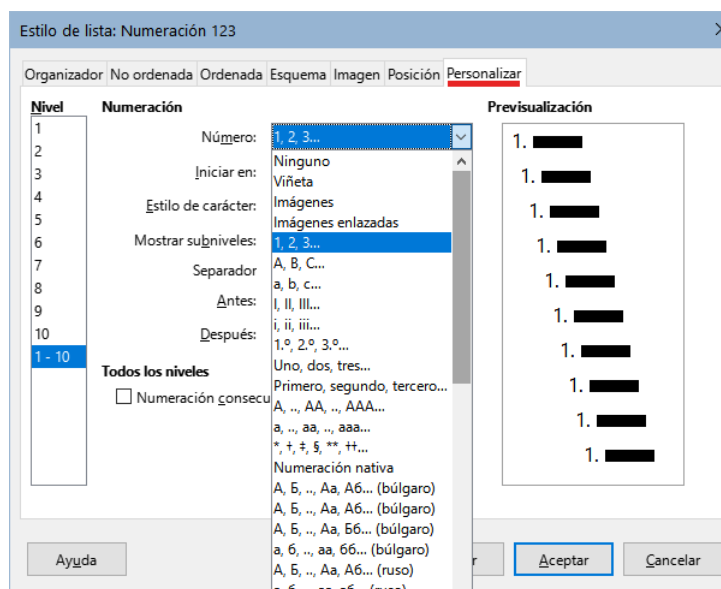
Estilo de lista: Numeración 123

Organizador | No ordenada | Ordenada | Esquema | Imagen | Posición | Personalizar

Nivel
1
2
3
4
5
6
7
8
9
10
1 - 10

Numeración
Número: 1, 2, 3...
Iniciar en:
Estilo de carácter:
Mostrar subniveles:
Separador
Antes:
Después:

Todos los niveles
Numeración consecu

Ninguno
Viñeta
Imágenes
Imágenes enlazadas
1, 2, 3...
A, B, C...
a, b, c...
I, II, III...
i, ii, iii...
1.º, 2.º, 3.º...
Uno, dos, tres...
Primero, segundo, tercero...
A, .., AA, .., AAA...
a, .., aa, .., aaa...
*, †, ‡, §, **, ††...
Numeración nativa
А, Б, .., Аа, Аб... (búlgaro)
а, б, .., аа, аб... (búlgaro)
А, Б, .., Аа, Бб... (búlgaro)
а, б, .., аа, бб... (búlgaro)
А, Б, .., Аа, Аб... (ruso)

Previsualización
1.
1.
1.
1.
1.
1.
1.
1.
1.
1.

Ayuda
r
Aceptar
Cancelar